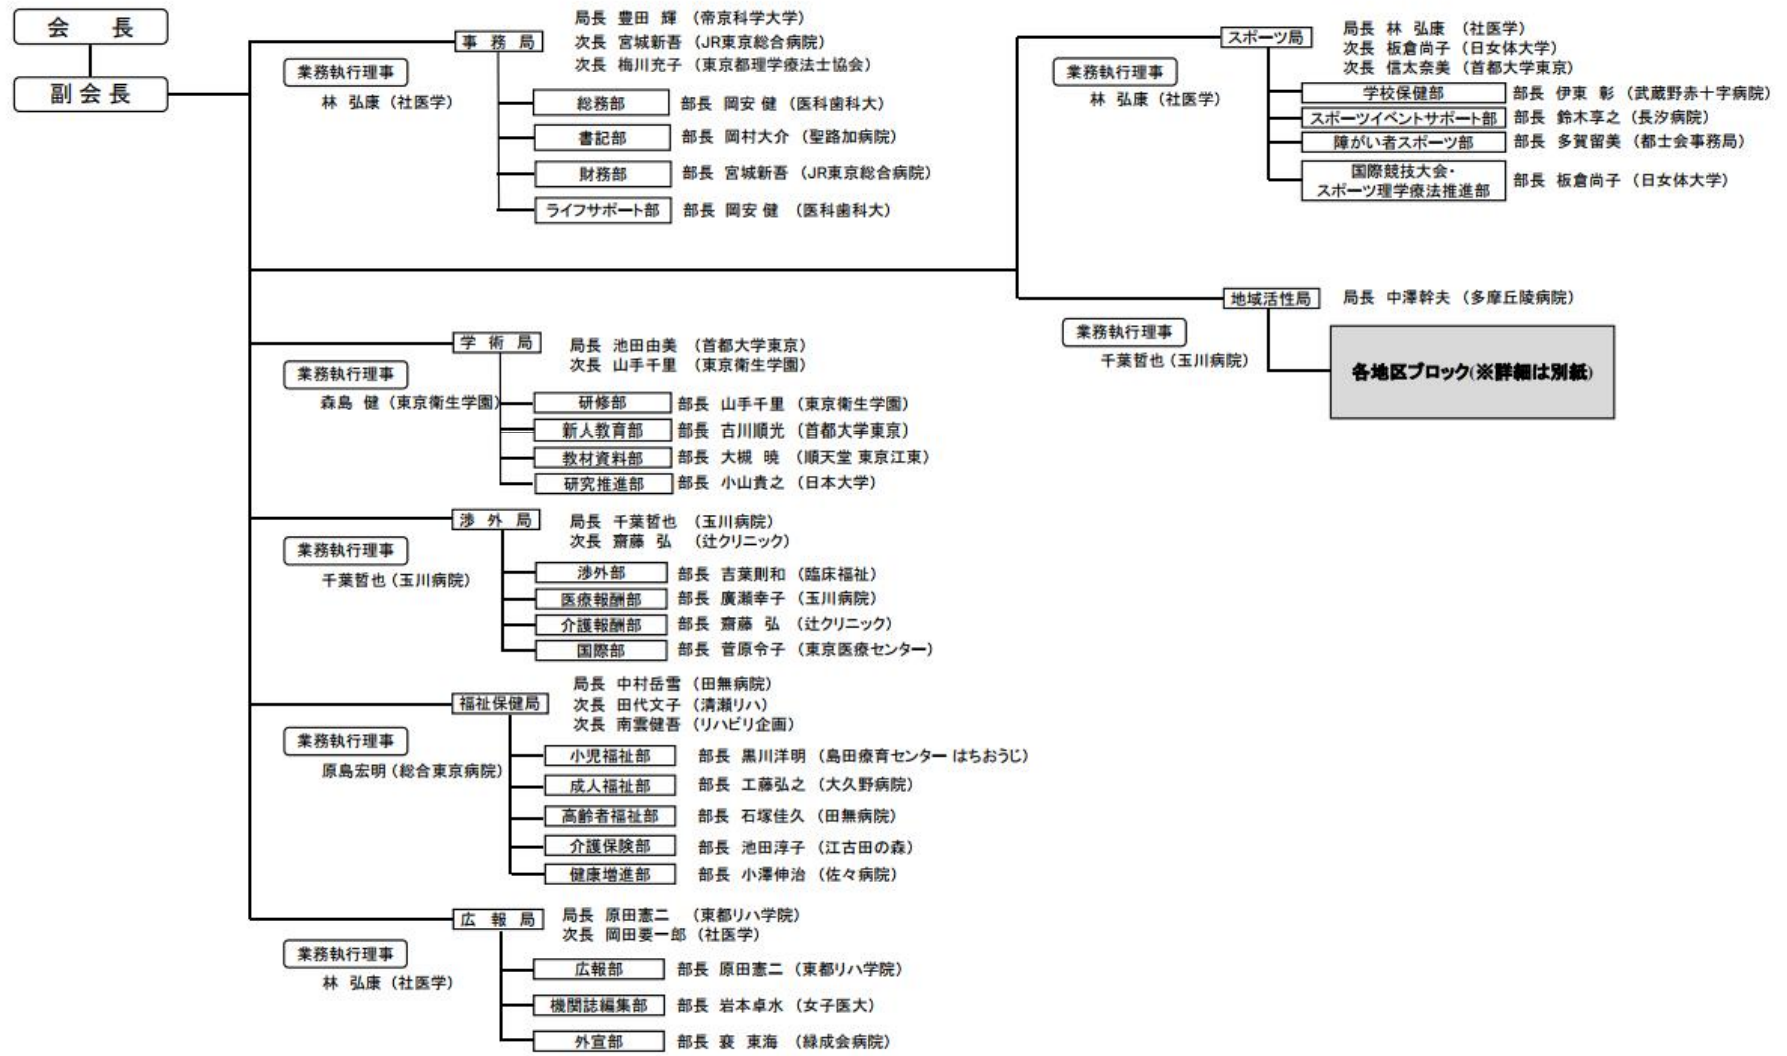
会　長

副会長

事　務　局
局長　豊田　輝　（帝京科学大学）
次長　宮城新吾　（JR東京総合病院）
次長　梅川充子　（東京都理学療法士協会）

業務執行理事
林　弘康（社医学）

総務部　部長　岡安　健　（医科歯科大）
書記部　部長　岡村大介　（聖路加病院）
財務部　部長　宮城新吾　（JR東京総合病院）
ライフサポート部　部長　岡安　健　（医科歯科大）

スポーツ局
局長　林　弘康　（社医学）
次長　板倉尚子　（日女体大学）
次長　信太奈美　（首都大学東京）

業務執行理事
林　弘康（社医学）

学校保健部　部長　伊東　彰　（武蔵野赤十字病院）
スポーツイベントサポート部　部長　鈴木享之　（長汐病院）
障がい者スポーツ部　部長　多賀留美　（都士会事務局）
国際競技大会・スポーツ理学療法推進部　部長　板倉尚子　（日女体大学）

地域活性局　局長　中澤幹夫　（多摩丘陵病院）

業務執行理事
千葉哲也（玉川病院）

各地区ブロック(※詳細は別紙)

学　術　局
局長　池田由美　（首都大学東京）
次長　山手千里　（東京衛生学園）

業務執行理事
森島　健（東京衛生学園）

研修部　部長　山手千里　（東京衛生学園）
新人教育部　部長　古川順光　（首都大学東京）
教材資料部　部長　大槻　暁　（順天堂 東京江東）
研究推進部　部長　小山貴之　（日本大学）

渉　外　局
局長　千葉哲也　（玉川病院）
次長　齋藤　弘　（辻クリニック）

業務執行理事
千葉哲也（玉川病院）

渉外部　部長　吉葉則和　（臨床福祉）
医療報酬部　部長　廣瀬幸子　（玉川病院）
介護報酬部　部長　齋藤　弘　（辻クリニック）
国際部　部長　菅原令子　（東京医療センター）

福祉保健局
局長　中村岳雪　（田無病院）
次長　田代文子　（清瀬リハ）
次長　南雲健吾　（リハビリ企画）

業務執行理事
原島宏明（総合東京病院）

小児福祉部　部長　黒川洋明　（島田療育センター はちおうじ）
成人福祉部　部長　工藤弘之　（大久野病院）
高齢者福祉部　部長　石塚佳久　（田無病院）
介護保険部　部長　池田淳子　（江古田の森）
健康増進部　部長　小澤伸治　（佐々病院）

広　報　局
局長　原田憲二　（東都リハ学院）
次長　岡田要一郎　（社医学）

業務執行理事
林　弘康（社医学）

広報部　部長　原田憲二　（東都リハ学院）
機関誌編集部　部長　岩本卓水　（女子医大）
外宣部　部長　褒　東海　（緑成会病院）